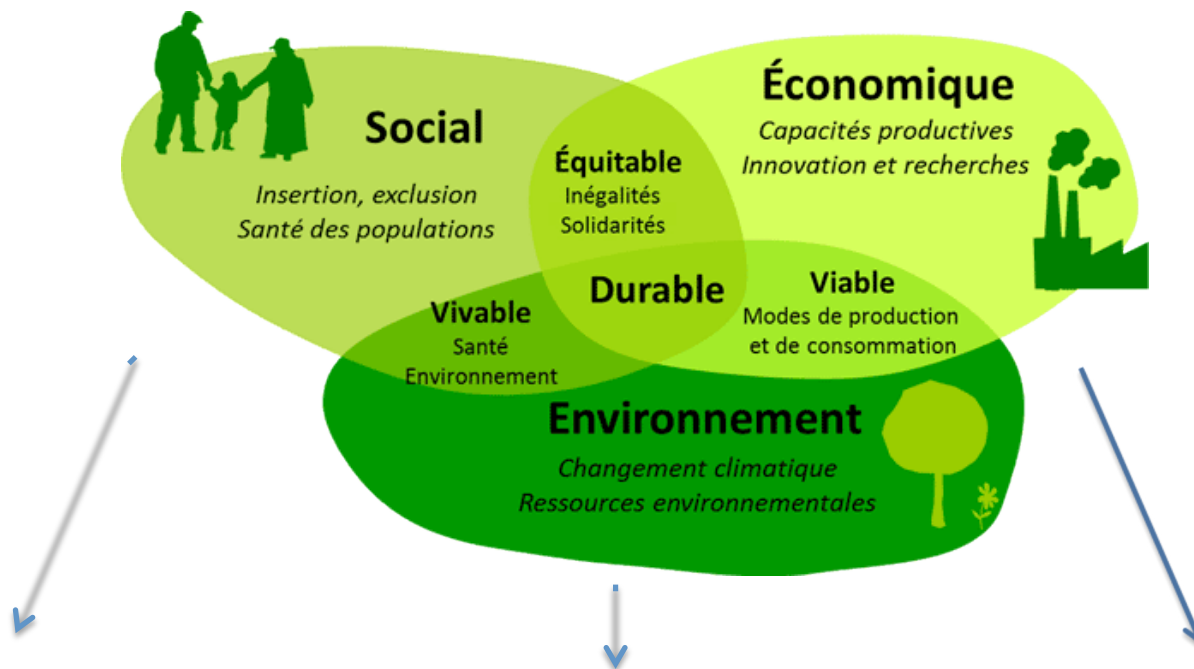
Social

Insertion, exclusion
Santé des populations

Économique

Capacités productives
Innovation et recherches

Équitable
Inégalités
Solidarités

Durable

Vivable
Santé
Environnement

Viable
Modes de production et de consommation

Environnement

Changement climatique
Ressources environnementales